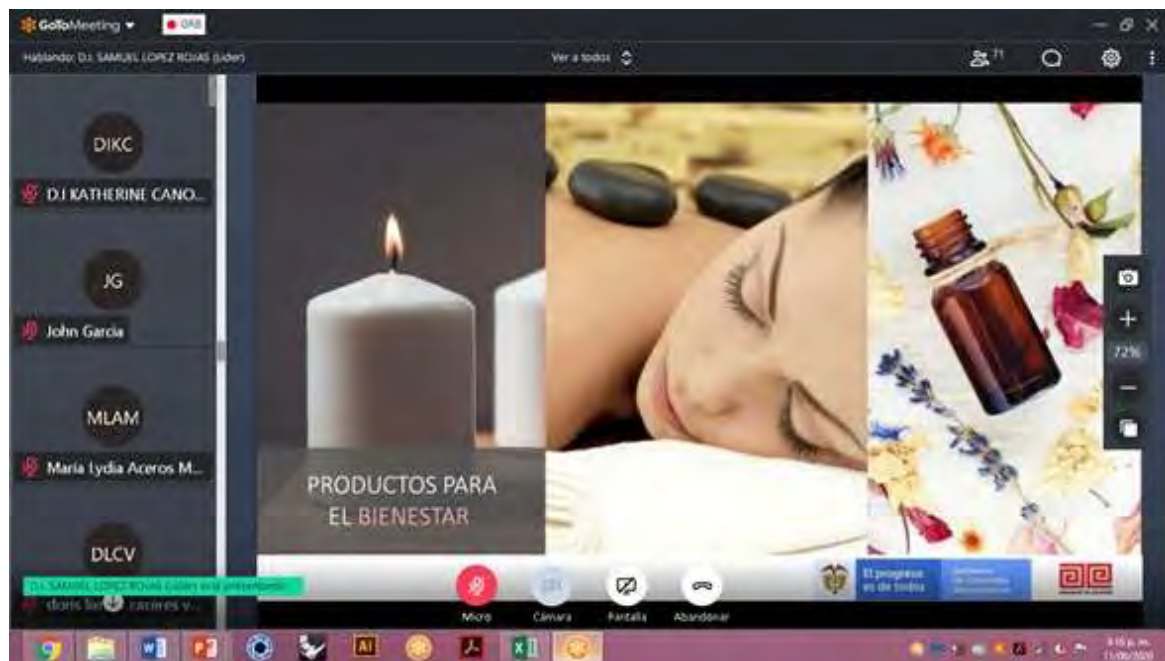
GoToMeeting ▾ GRAB

Hablando: D.I. SAMUEL LOPEZ ROJAS (Líder)

Ver a todos

71

DIKC

D.I KATHERINE CANO...

JG

John Garcia

MLAM

Maria Lydia Aceros M...

DLCV

D.I. SAMUEL LOPEZ ROJAS (Líder) está presentando

doris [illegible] caceres v...

PRODUCTOS PARA EL BIENESTAR

72%

Micro

Cámara

Pantalla

Abandonar

El progreso es de todos

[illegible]

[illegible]